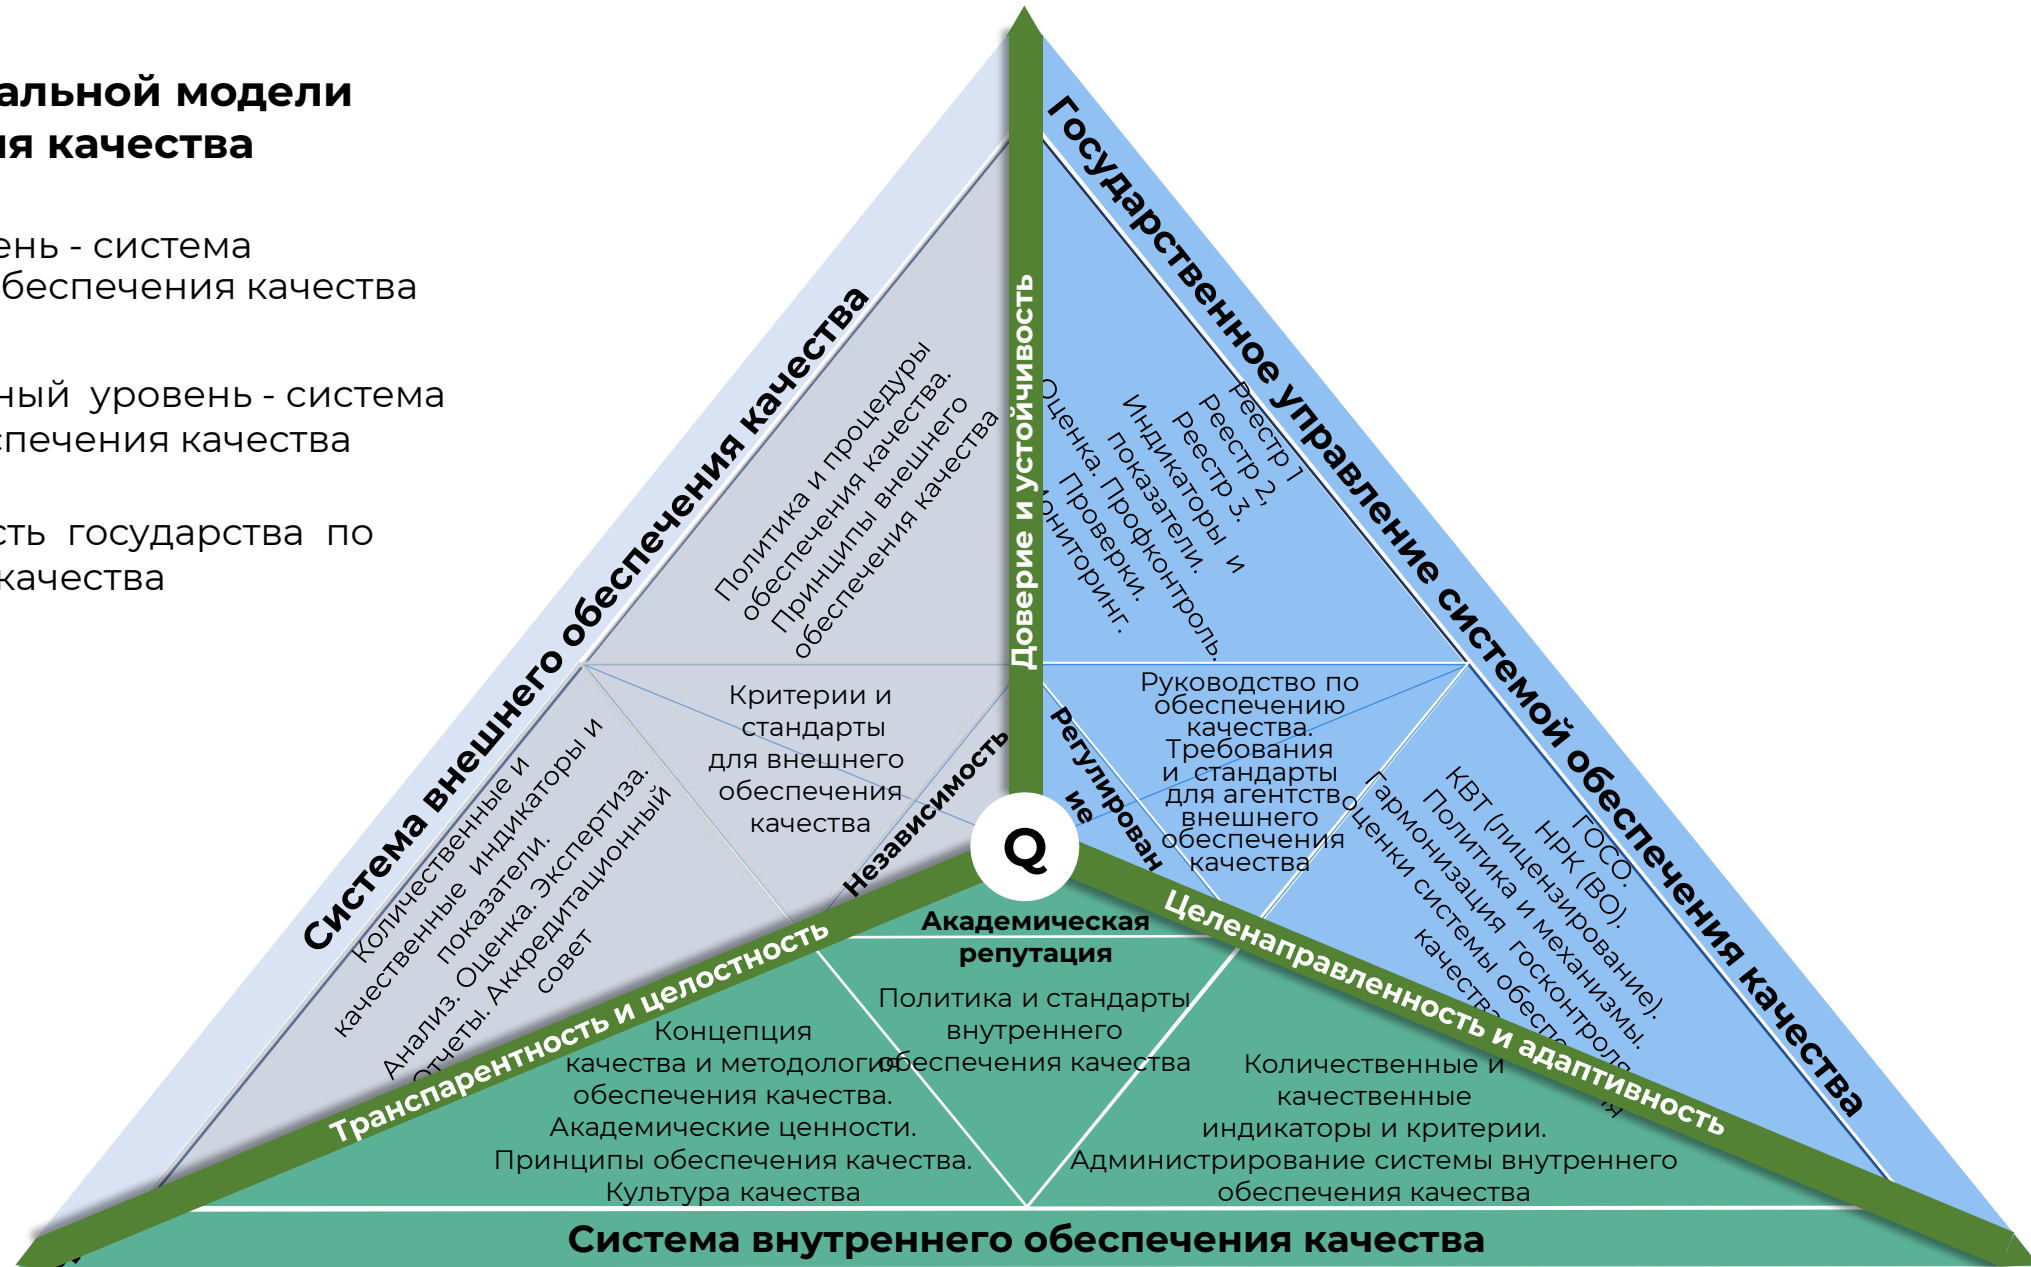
альной модели
ия качества

ень - система
обеспечения качества

ный уровень - система
спечения качества

сть государства по
качества

Система внешнего обеспечения качества

Политика и процедуры обеспечения качества. Принципы внешнего обеспечения качества

Критерии и стандарты для внешнего обеспечения качества

Количественные и качественные индикаторы и показатели. Анализ. Оценка. Экспертиза. Отчеты. Аккредитационный совет

Независимость

Доверие и устойчивость

Государственное управление системой обеспечения качества

Реестр 1 Реестр 2, Реестр 3. Индикаторы и показатели. Оценка. Профконтроль. Проверки. Мониторинг.

Руководство по обеспечению качества. Требования и стандарты для агентств внешнего обеспечения качества

Регулирование

ГОСО. НРК (ВО). КВТ (лицензирование). Политика и механизмы. Гармонизация госконтроля оценки системы обеспечения качества

Q

Академическая репутация

Политика и стандарты внутреннего обеспечения качества

Транспарентность и целостность

Концепция качества и методология обеспечения качества. Академические ценности. Принципы обеспечения качества. Культура качества

Целенаправленность и адаптивность

Количественные и качественные индикаторы и критерии. Администрирование системы внутреннего обеспечения качества

Система внутреннего обеспечения качества